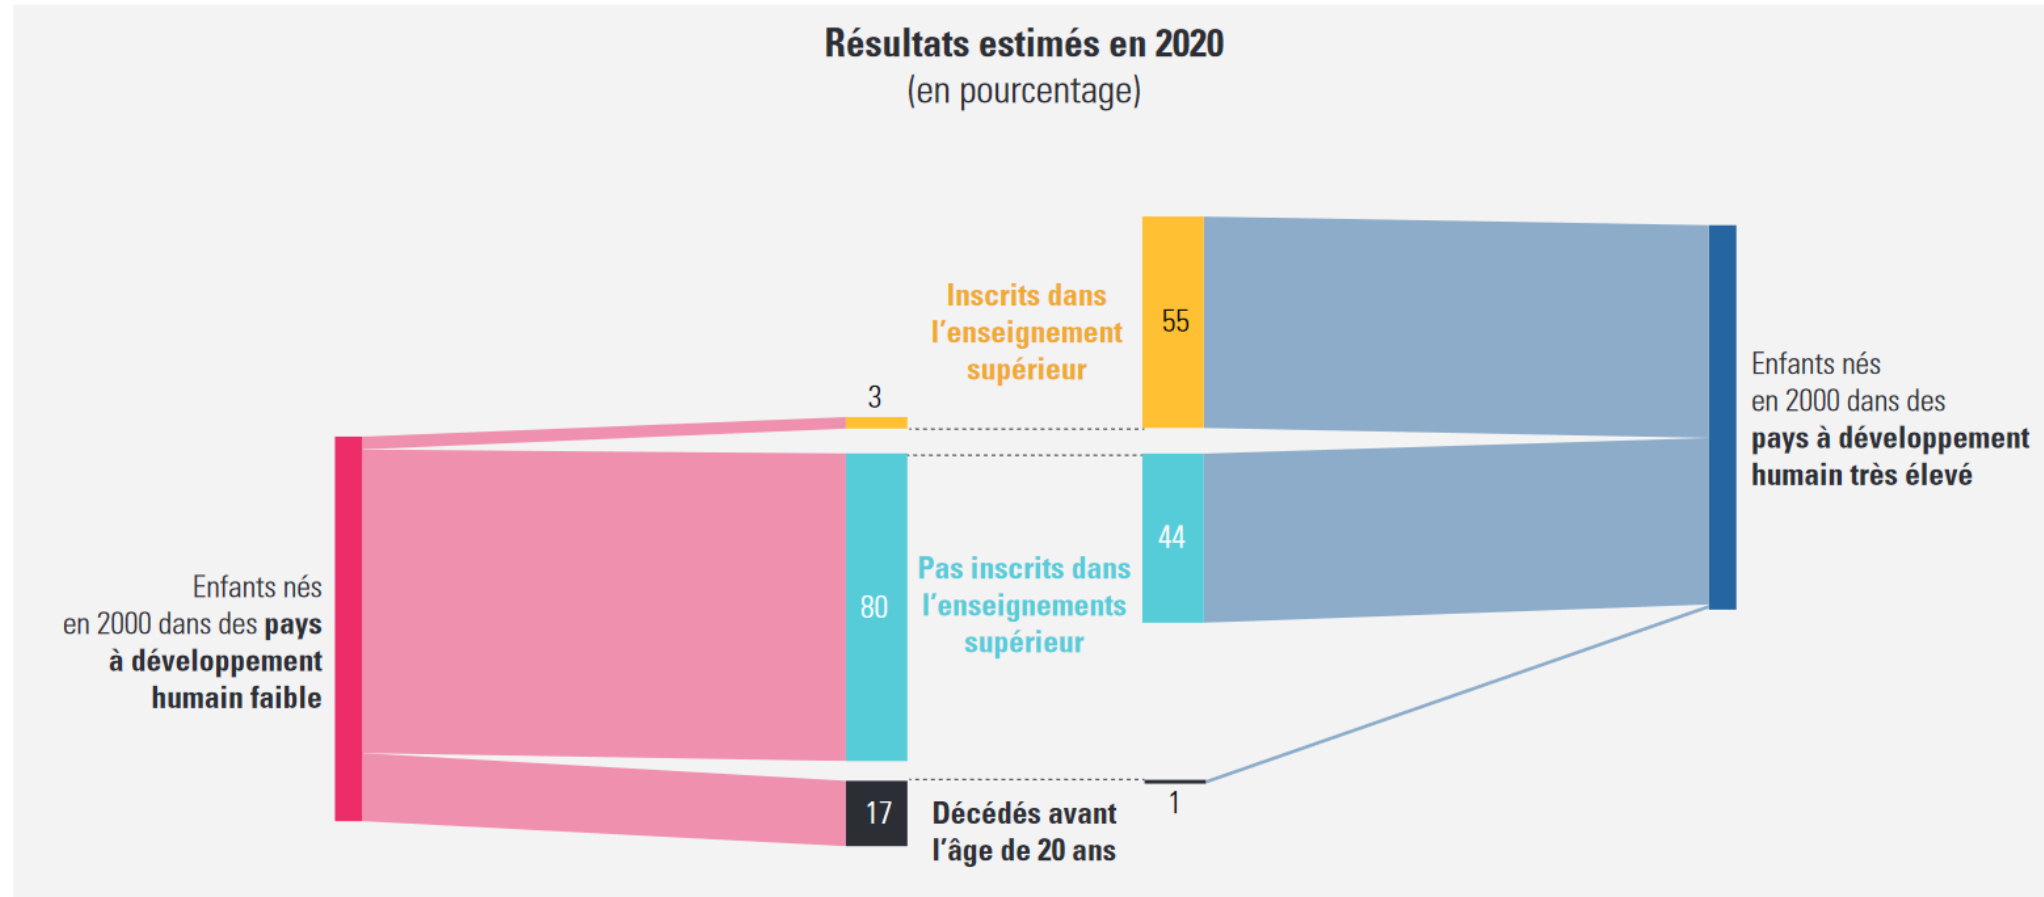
Résultats estimés en 2020
(en pourcentage)

Inscrits dans l'enseignement supérieur

55

3

Enfants nés en 2000 dans des **pays à développement humain très élevé**

44

Pas inscrits dans l'enseignements supérieur

80

Enfants nés en 2000 dans des **pays à développement humain faible**

17

Décédés avant l'âge de 20 ans

1